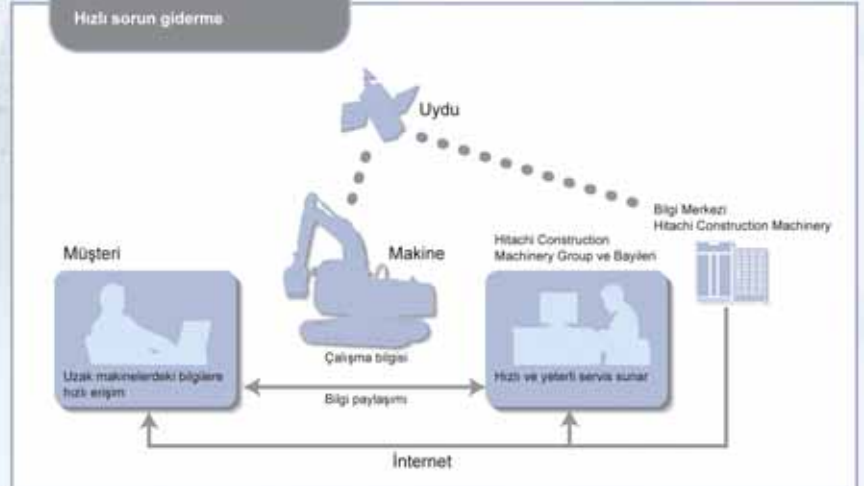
Hızlı sorun giderme

Uydu

Bilgi Merkezi
Hitachi Construction Machinery

Müşteri

Makine

Hitachi Construction Machinery Group ve Bayileri

Çalışma bilgisi

Uzak makinelerdeki bilgilere hızlı erişim

Hızlı ve yeterli servis sunar

Bilgi paylaşımı

İnternet